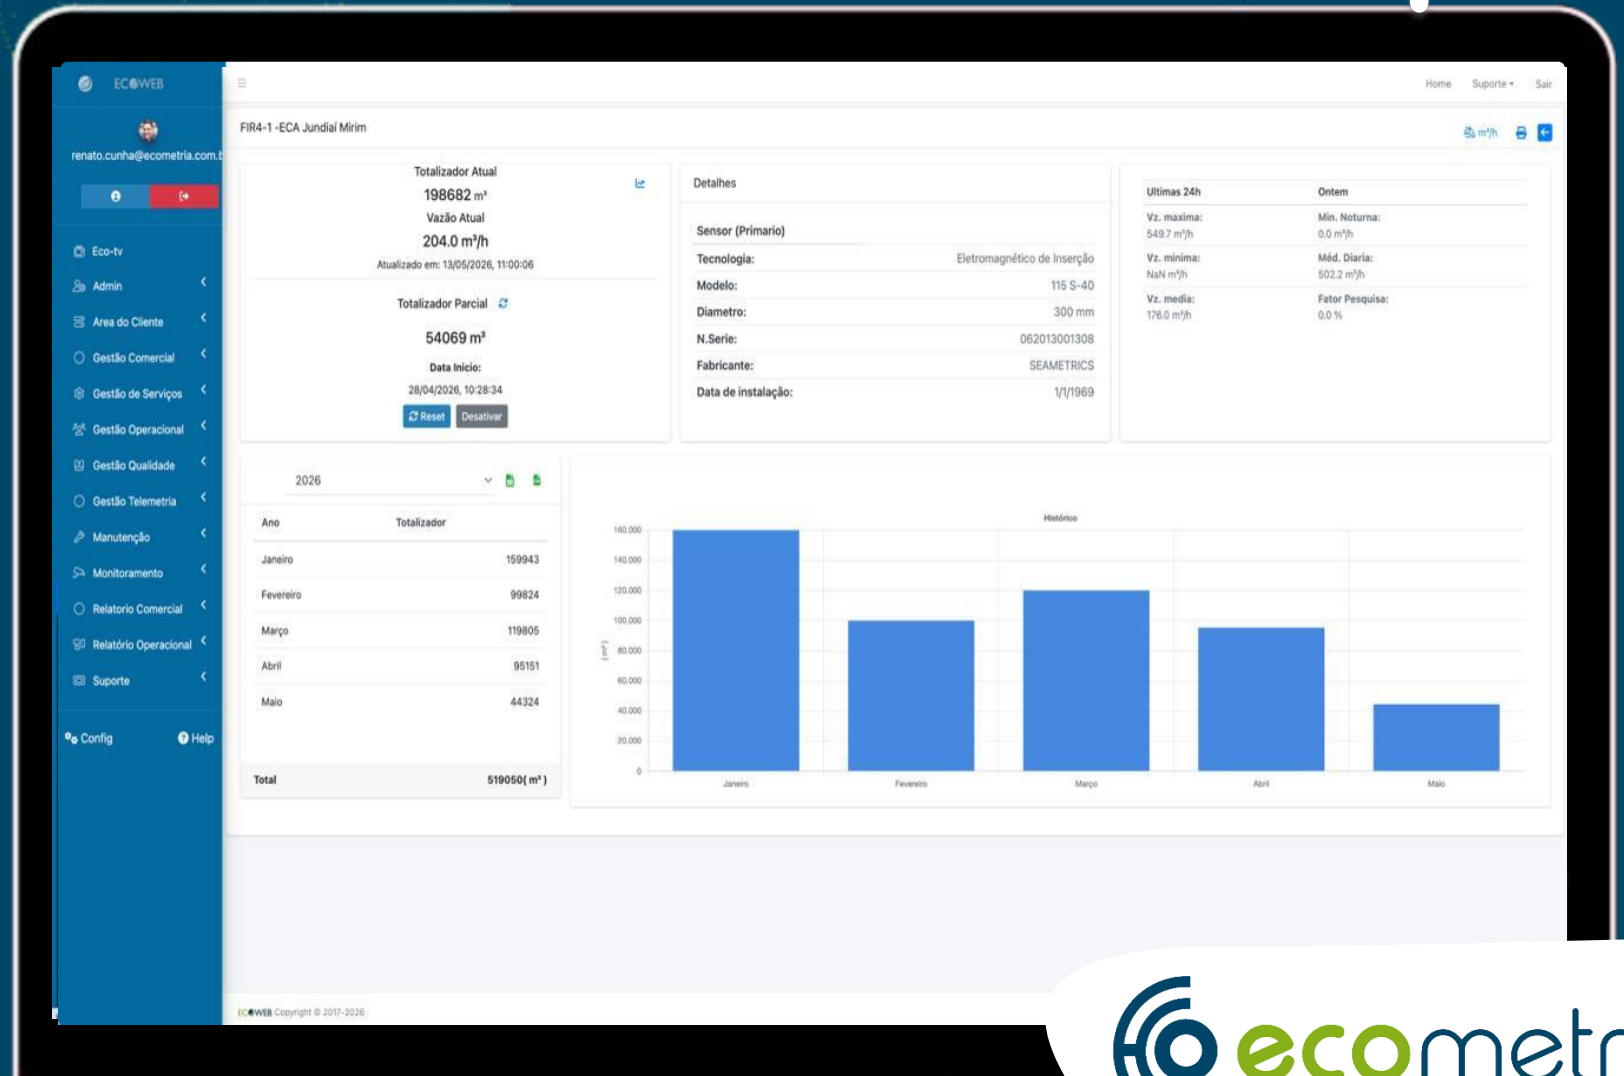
ECOWEB

renato.cunha@ecometria.com.b

Eco-tv
Admin
Area do Cliente
Gestão Comercial
Gestão de Serviços
Gestão Operacional
Gestão Qualidade
Gestão Telemetria
Manutenção
Monitoramento
Relatorio Comercial
Relatório Operacional
Suporte

Config
Help

Home Suporte Sair

FIR4-1 -ECA Jundiaí Mirim

m³/h

Totalizador Atual
198682 m³
Vazão Atual
204.0 m³/h
Atualizado em: 13/05/2026, 11:00:06

Totalizador Parcial
54069 m³
Data Inicio:
28/04/2026, 10:28:34
Reset Desativar

Detalhes
Sensor (Primario)

| | |
|---|---|
| Tecnologia: | Eletromagnético de Inserção |
| Modelo: | 115 S-40 |
| Diametro: | 300 mm |
| N.Serie: | 062013001308 |
| Fabricante: | SEAMETRICS |
| Data de instalação: | 1/1/1969 |

| Ultimas 24h | Ontem |
|---|---|
| Vz. maxima: 549.7 m³/h | Min. Noturna: 0.0 m³/h |
| Vz. minima: NaN m³/h | Méd. Diaria: 502.2 m³/h |
| Vz. media: 176.0 m³/h | Fator Pesquisa: 0.0 % |

2026

| Ano | Totalizador |
|---|---|
| Janeiro | 159943 |
| Fevereiro | 99824 |
| Março | 119805 |
| Abril | 95151 |
| Maio | 44324 |
| Total | 519050( m³ ) |

Histórico
160.000
140.000
120.000
100.000
80.000
60.000
40.000
20.000
0
(m³)
Janeiro Fevereiro Março Abril Maio

ECOWEB Copyright © 2017-2026

ecometr